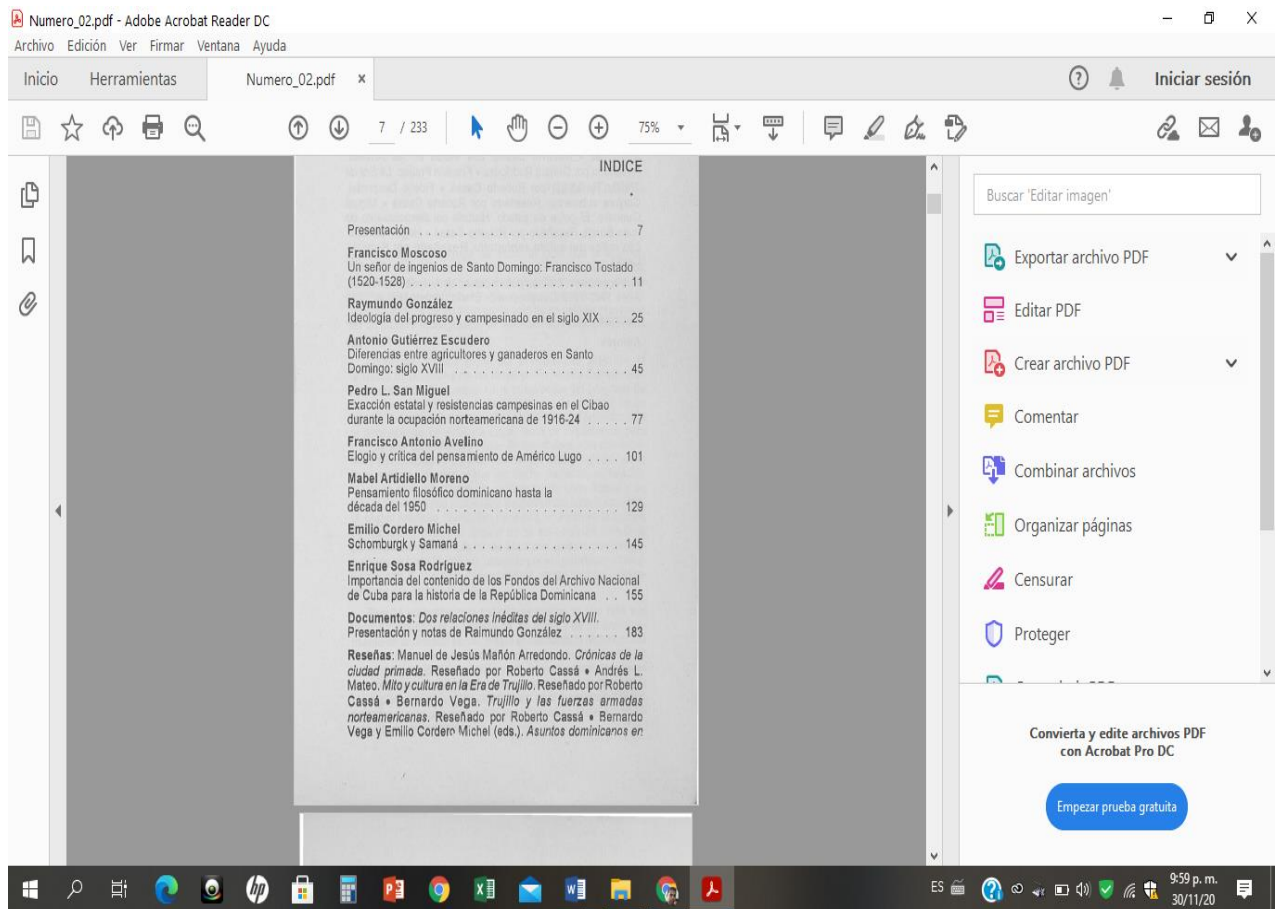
Numero_02.pdf - Adobe Acrobat Reader DC
Archivo Edición Ver Firmar Ventana Ayuda
Inicio Herramientas Numero_02.pdf ×
Iniciar sesión
7 / 233 75%

INDICE

Presentación . . . . . . . . . . . . . . . . . . . . . . . . 7

**Francisco Moscoso**
Un señor de ingenios de Santo Domingo: Francisco Tostado (1520-1528) . . . . . . . . . . . . . . . . . . . . . . 11

**Raymundo González**
Ideología del progreso y campesinado en el siglo XIX . . . 25

**Antonio Gutiérrez Escudero**
Diferencias entre agricultores y ganaderos en Santo Domingo: siglo XVIII . . . . . . . . . . . . . . . . . . . 45

**Pedro L. San Miguel**
Exacción estatal y resistencias campesinas en el Cibao durante la ocupación norteamericana de 1916-24 . . . . . 77

**Francisco Antonio Avelino**
Elogio y crítica del pensamiento de Américo Lugo . . . . 101

**Mabel Artidiello Moreno**
Pensamiento filosófico dominicano hasta la década del 1950 . . . . . . . . . . . . . . . . . . . . . 129

**Emilio Cordero Michel**
Schomburgk y Samaná . . . . . . . . . . . . . . . . 145

**Enrique Sosa Rodríguez**
Importancia del contenido de los Fondos del Archivo Nacional de Cuba para la historia de la República Dominicana . . 155

**Documentos**: *Dos relaciones inéditas del siglo XVIII*. Presentación y notas de Raimundo González . . . . . . 183

**Reseñas**: Manuel de Jesús Mañón Arredondo. *Crónicas de la ciudad primada*. Reseñado por Roberto Cassá • Andrés L. Mateo. *Mito y cultura en la Era de Trujillo*. Reseñado por Roberto Cassá • Bernardo Vega. *Trujillo y las fuerzas armadas norteamericanas*. Reseñado por Roberto Cassá • Bernardo Vega y Emilio Cordero Michel (eds.). *Asuntos dominicanos en*

Buscar 'Editar imagen'
Exportar archivo PDF
Editar PDF
Crear archivo PDF
Comentar
Combinar archivos
Organizar páginas
Censurar
Proteger
Convierta y edite archivos PDF con Acrobat Pro DC
Empezar prueba gratuita
ES
9:59 p. m.
30/11/20